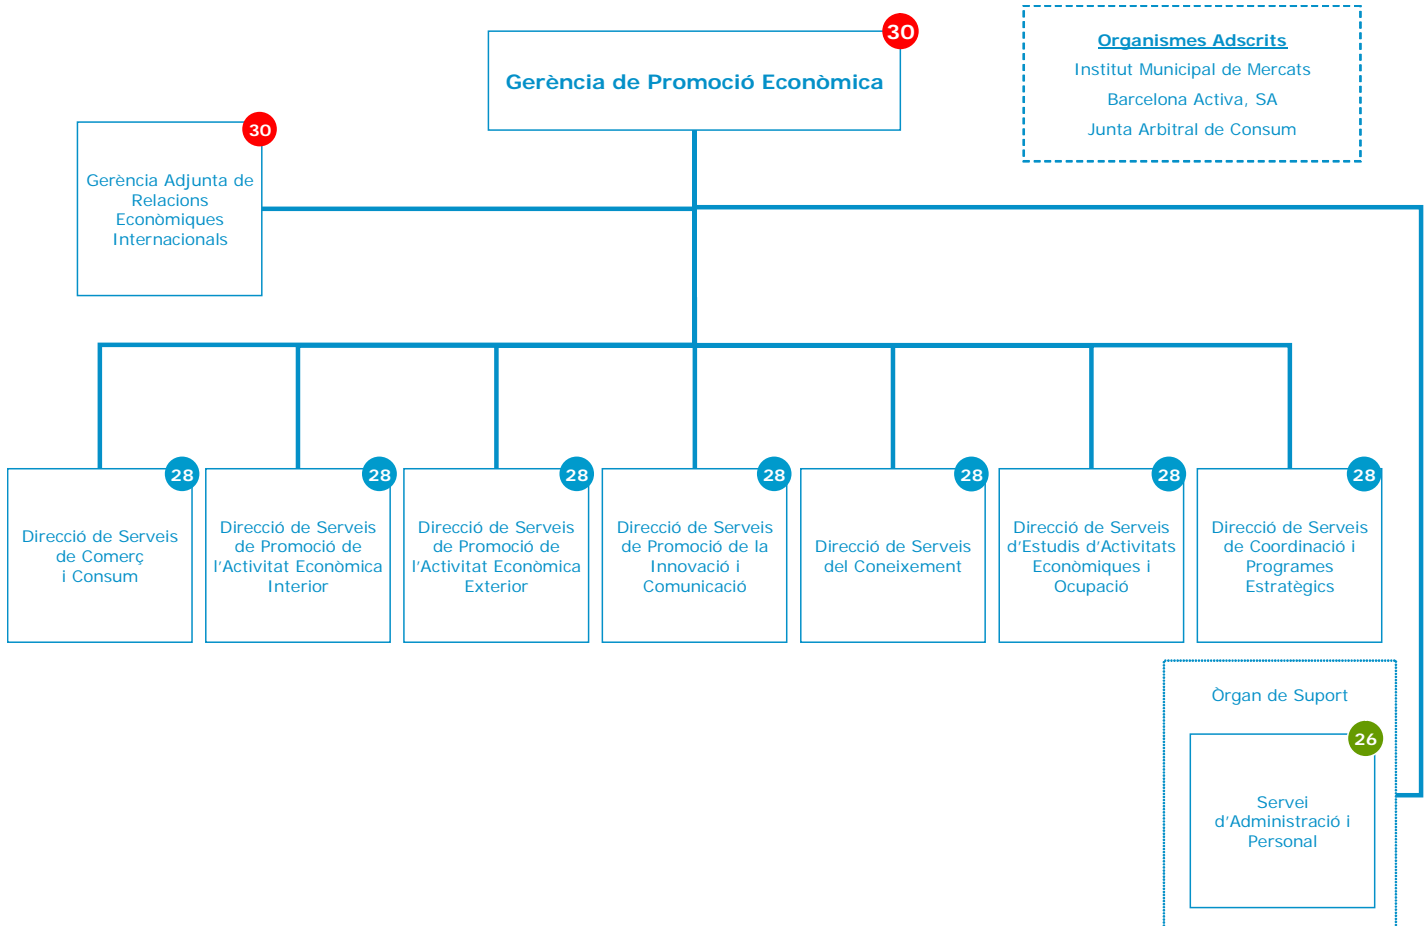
Gerència de Promoció Econòmica 30

Organismes Adscrits
Institut Municipal de Mercats
Barcelona Activa, SA
Junta Arbitral de Consum

Gerència Adjunta de Relacions Econòmiques Internacionals 30

Direcció de Serveis de Comerç i Consum 28

Direcció de Serveis de Promoció de l'Activitat Econòmica Interior 28

Direcció de Serveis de Promoció de l'Activitat Econòmica Exterior 28

Direcció de Serveis de Promoció de la Innovació i Comunicació 28

Direcció de Serveis del Coneixement 28

Direcció de Serveis d'Estudis d'Activitats Econòmiques i Ocupació 28

Direcció de Serveis de Coordinació i Programes Estratègics 28

Òrgan de Suport

Servei d'Administració i Personal 26